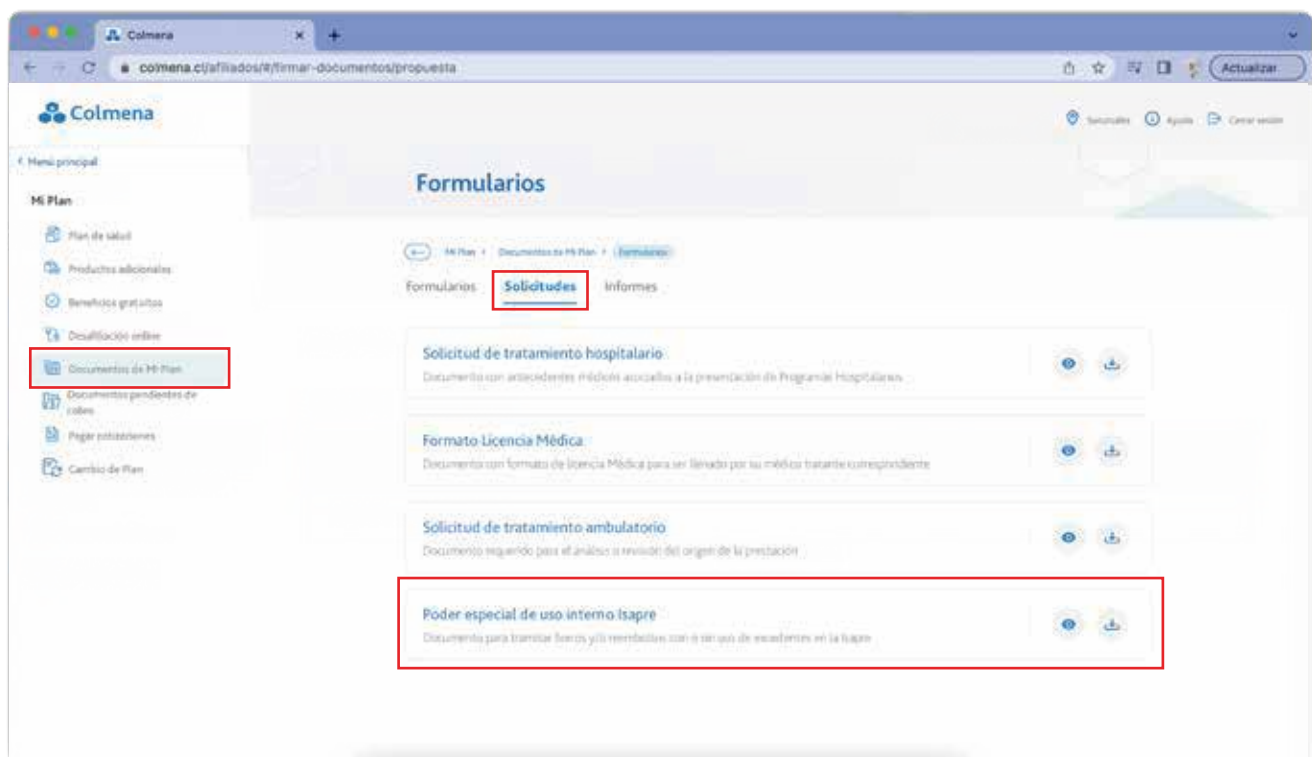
Colmena

colmena.cl/afiliados/#/firmar-documentos/propuesta

Actualizar

Colmena

Sucursales Ayuda Cerrar sesión

< Menú principal

Mi Plan

Plan de salud

Productos adicionales

Beneficios gratuitos

Desafiliación online

Documentos de Mi Plan

Documentos pendientes de cobro

Pagar cotizaciones

Cambio de Plan

Formularios

Mi Plan > Documentos de Mi Plan > Formularios

Formularios Solicitudes Informes

Solicitud de tratamiento hospitalario
Documento con antecedentes médicos asociados a la presentación de Programas Hospitalarios

Formato Licencia Médica
Documento con formato de licencia Médica para ser llenado por su médico tratante correspondiente

Solicitud de tratamiento ambulatorio
Documento requerido para el análisis o revisión del origen de la prestación

Poder especial de uso interno Isapre
Documento para tramitar bonos y/o reembolsos con o sin uso de excedentes en la Isapre